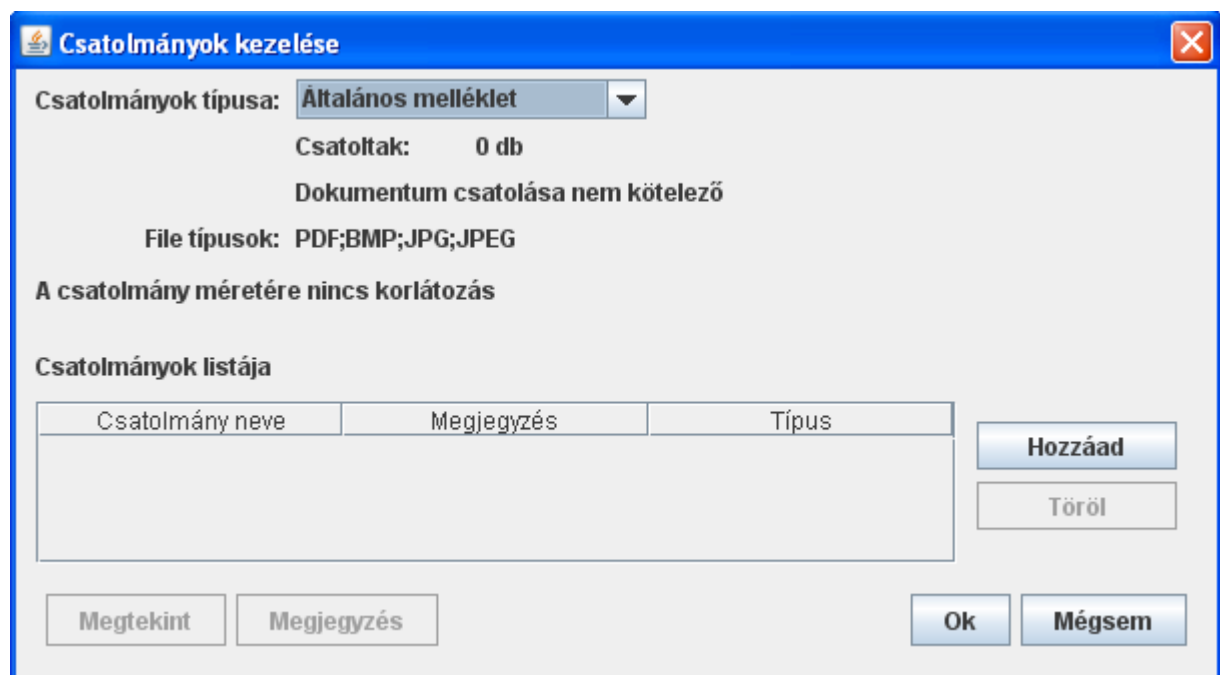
Csatolmányok kezelése

Csatolmányok típusa: Általános melléklet

Csatoltak: 0 db

Dokumentum csatolása nem kötelező

File típusok: PDF;BMP;JPG;JPEG

A csatolmány méretére nincs korlátozás

Csatolmányok listája

| Csatolmány neve | Megjegyzés | Típus |
|---|---|---|

Hozzáad

Töröl

Megtekint

Megjegyzés

Ok

Mégsem